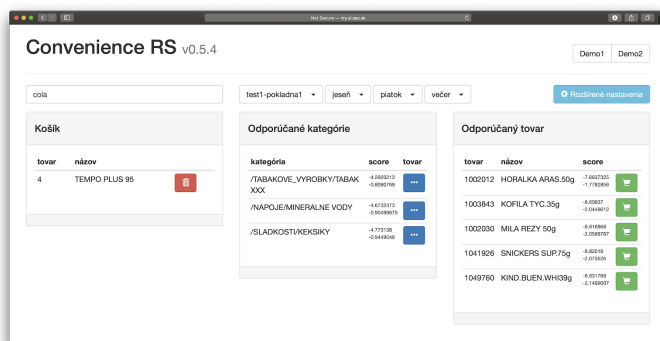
Not Secure — try.ui.sav.sk

Convenience RS v0.5.4

Demo1 Demo2

cola

test1-pokladna1 jeseň piatok večer

Rozšírené nastavenia

Košík

| tovar | názov |
|---|---|
| 4 | TEMPO PLUS 95 |

Odporúčané kategórie

| kategória | score | tovar |
|---|---|---|
| /TABAKOVE_VYROBKY/TABAKXXX | -4.2920213 -0.8060769 | ••• |
| /NAPOJE/MINERALNE VODY | -4.6732373 -0.6049975 | ••• |
| /SLADKOSTI/KEKSIKY | -4.773138 -0.9449048 | ••• |

Odporúčaný tovar

| tovar | názov | score |
|---|---|---|
| 1002012 | HORALKA ARAS.50g | -7.6637325 -1.7782856 |
| 1003843 | KOFILA TYC.35g | -8.60837 -2.0449612 |
| 1002030 | MILA REZY 50g | -8.818868 -2.0588767 |
| 1041926 | SNICKERS SUP.75g | -8.82019 -2.073526 |
| 1049760 | KIND.BUEN.WHI39g | -8.831768 -2.1499037 |